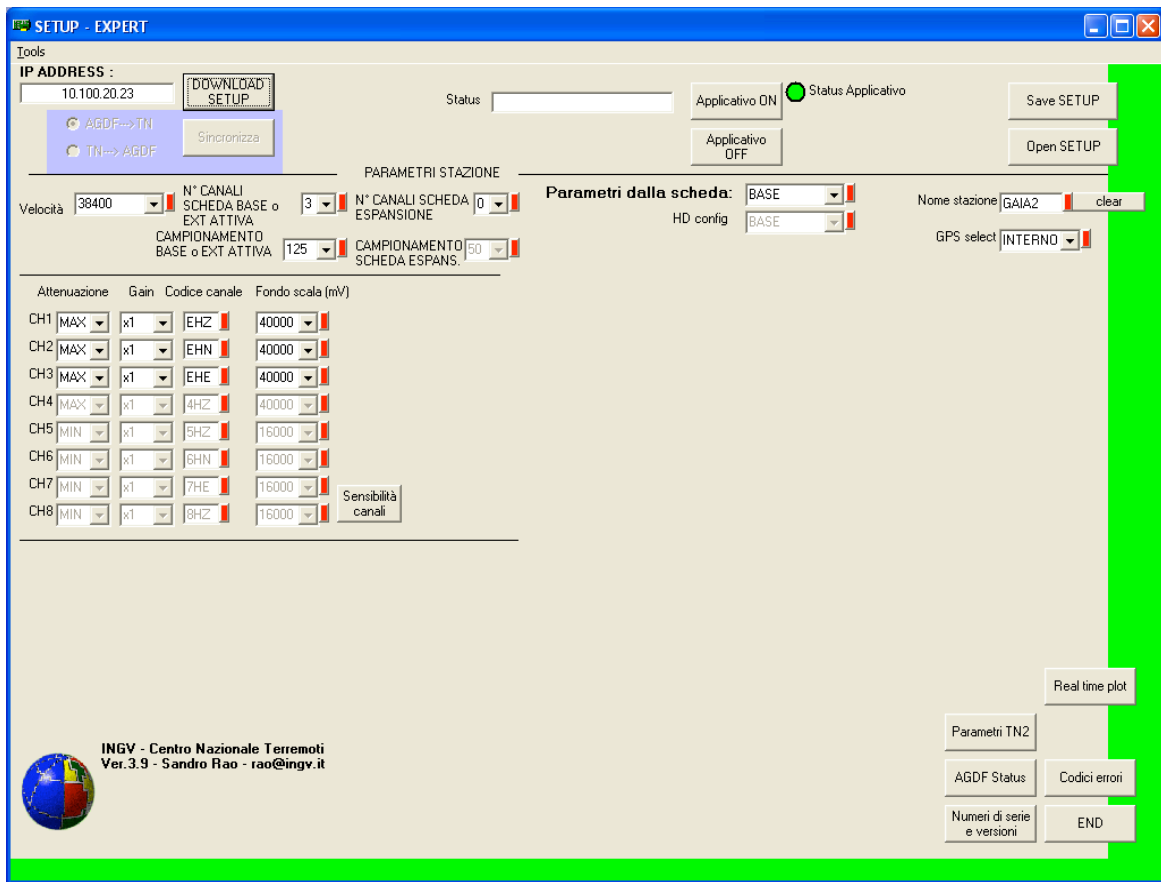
SETUP - EXPERT

Tools

IP ADDRESS :
10.100.20.23
DOWNLOAD SETUP
AGDF--> TN
TN--> AGDF
Sincronizza

Status
Applicativo ON
Status Applicativo
Applicativo OFF
Save SETUP
Open SETUP

PARAMETRI STAZIONE

Velocità 38400
N° CANALI SCHEDA BASE o EXT ATTIVA 3
N° CANALI SCHEDA ESPANSIONE 0
CAMPIONAMENTO BASE o EXT ATTIVA 125
CAMPIONAMENTO SCHEDA ESPANS. 50

Parametri dalla scheda: BASE
HD config BASE
Nome stazione GAIA2 clear
GPS select INTERNO

Attenuazione Gain Codice canale Fondo scala (mV)

| | Attenuazione | Gain | Codice canale | Fondo scala (mV) |
|---|---|---|---|---|
| CH1 | MAX | x1 | EHZ | 40000 |
| CH2 | MAX | x1 | EHN | 40000 |
| CH3 | MAX | x1 | EHE | 40000 |
| CH4 | MAX | x1 | 4HZ | 40000 |
| CH5 | MIN | x1 | 5HZ | 16000 |
| CH6 | MIN | x1 | 6HN | 16000 |
| CH7 | MIN | x1 | 7HE | 16000 |
| CH8 | MIN | x1 | 8HZ | 16000 |

Sensibilità canali

Real time plot
Parametri TN2
AGDF Status
Codici errori
Numeri di serie e versioni
END

INGV - Centro Nazionale Terremoti
Ver.3.9 - Sandro Rao - rao@ingv.it